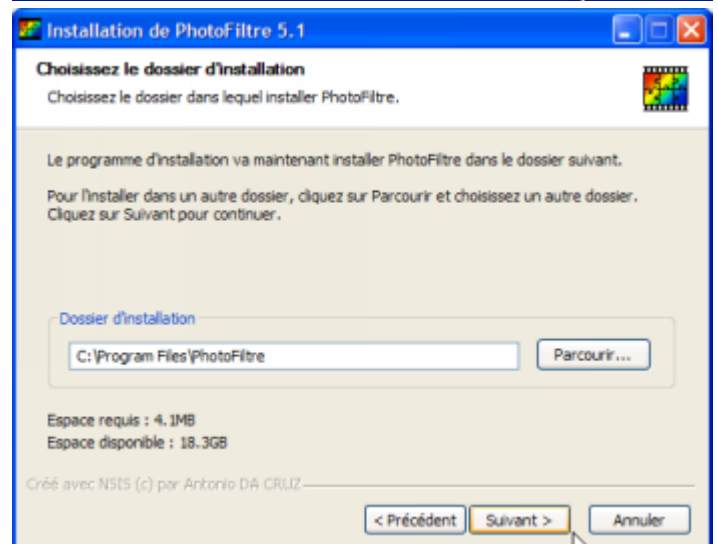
Installation de PhotoFiltre 5.1

Choisissez le dossier d'installation
Choisissez le dossier dans lequel installer PhotoFiltre.

Le programme d'installation va maintenant installer PhotoFiltre dans le dossier suivant.

Pour l'installer dans un autre dossier, cliquez sur Parcourir et choisissez un autre dossier. Cliquez sur Suivant pour continuer.

Dossier d'installation
C:\Program Files\PhotoFiltre
Parcourir...

Espace requis : 4.1MB
Espace disponible : 18.3GB

Créé avec NSIS (c) par Antonio DA CRUZ

< Précédent
Suivant >
Annuler